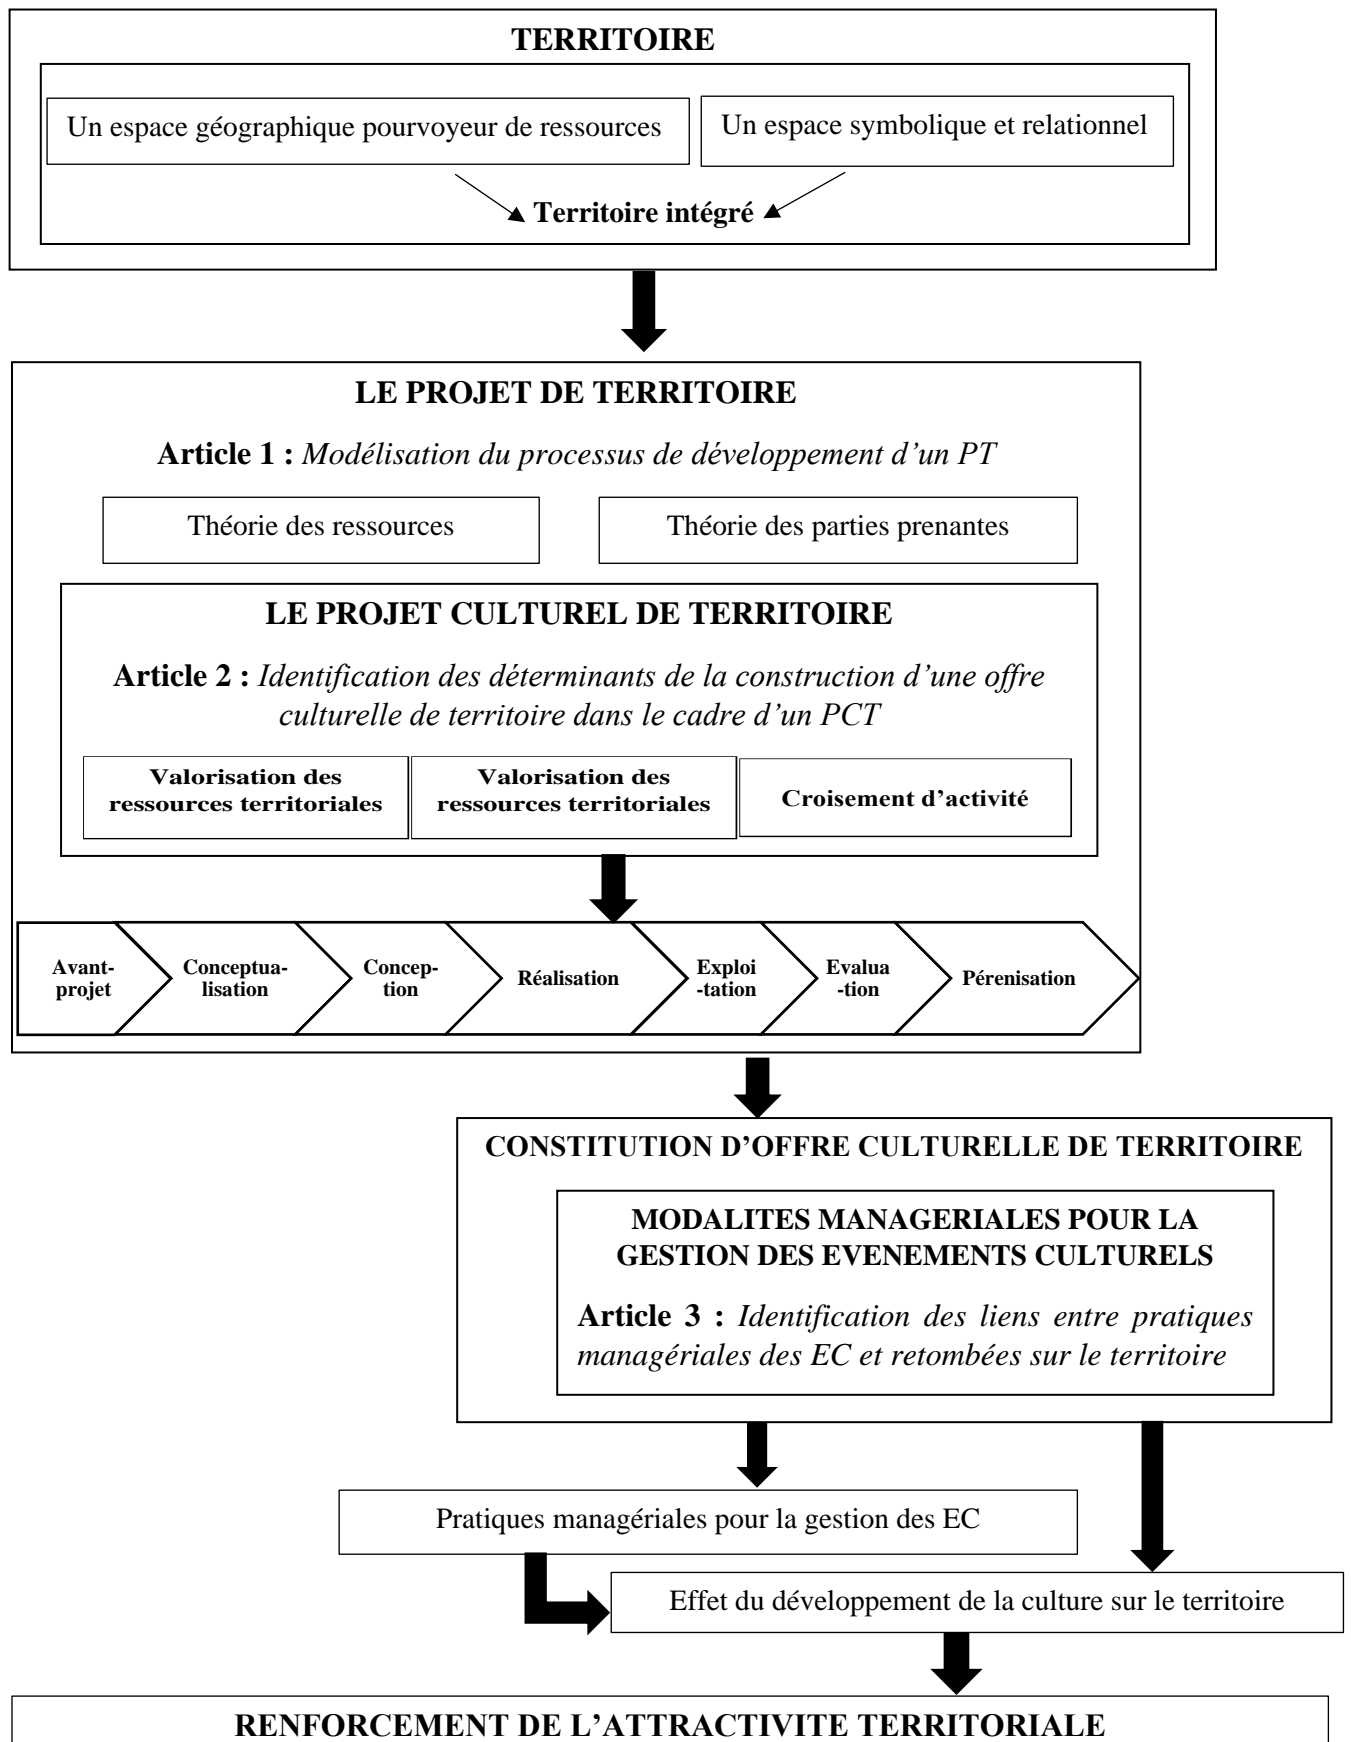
TERRITOIRE

Un espace géographique pourvoyeur de ressources

Un espace symbolique et relationnel

Territoire intégré

LE PROJET DE TERRITOIRE

Article 1 : *Modélisation du processus de développement d'un PT*

Théorie des ressources

Théorie des parties prenantes

LE PROJET CULTUREL DE TERRITOIRE

Article 2 : *Identification des déterminants de la construction d'une offre culturelle de territoire dans le cadre d'un PCT*

Valorisation des ressources territoriales

Valorisation des ressources territoriales

Croisement d'activité

Avant-projet

Conceptualisation

Conception

Réalisation

Exploi-tation

Evalua-tion

Pérenisation

CONSTITUTION D'OFFRE CULTURELLE DE TERRITOIRE

MODALITES MANAGERIALES POUR LA GESTION DES EVENEMENTS CULTURELS

Article 3 : *Identification des liens entre pratiques managériales des EC et retombées sur le territoire*

Pratiques managériales pour la gestion des EC

Effet du développement de la culture sur le territoire

RENFORCEMENT DE L'ATTRACTIVITE TERRITORIALE